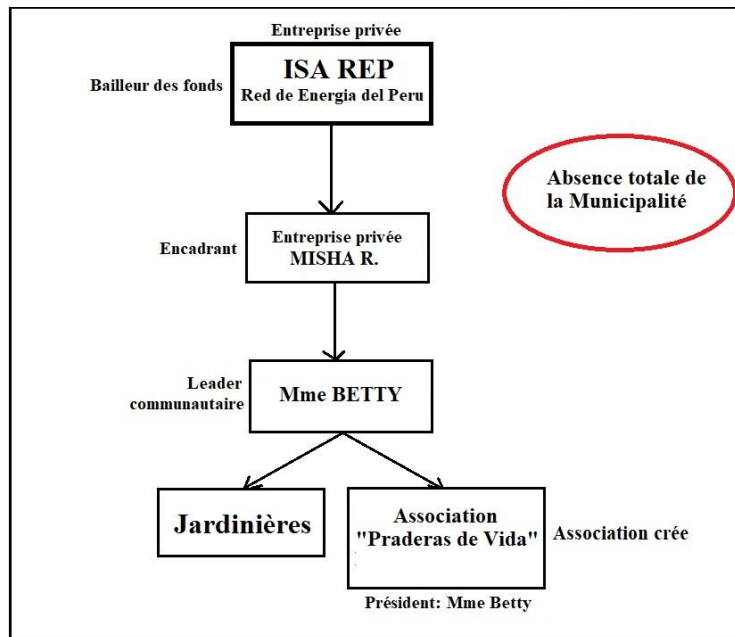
Entreprise privée

Bailleur des fonds

ISA REP
Red de Energia del Peru

Absence totale de la Municipalité

Encadrant

Entreprise privée
MISHA R.

Leader communautaire

Mme BETTY

Jardinières

Association
"Praderas de Vida"

Association crée

Président: Mme Betty